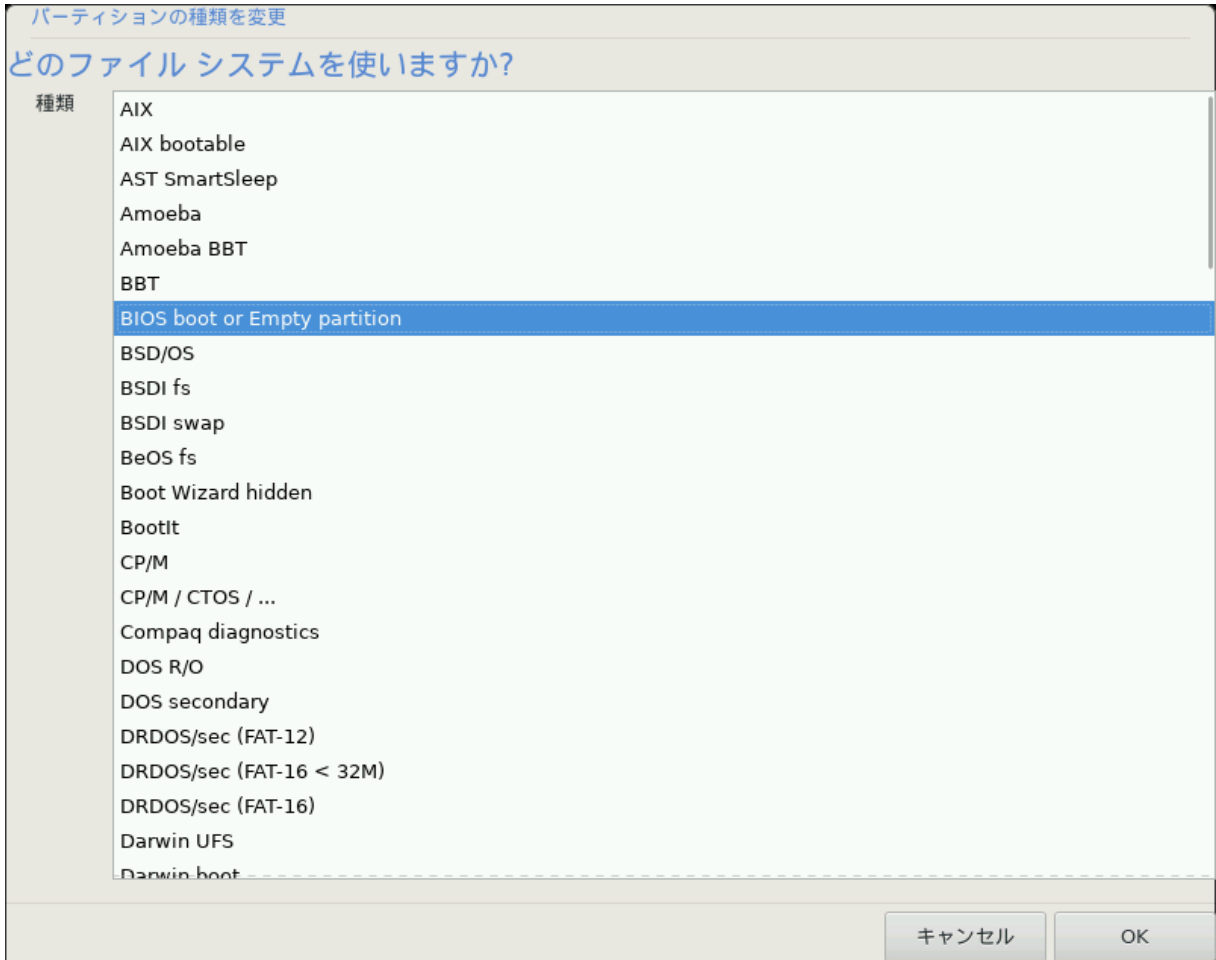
パーティションの種類を変更

どのファイル システムを使いますか?

種類

AIX
AIX bootable
AST SmartSleep
Amoeba
Amoeba BBT
BBT
BIOS boot or Empty partition
BSD/OS
BSDI fs
BSDI swap
BeOS fs
Boot Wizard hidden
BootIt
CP/M
CP/M / CTOS / ...
Compaq diagnostics
DOS R/O
DOS secondary
DRDOS/sec (FAT-12)
DRDOS/sec (FAT-16 < 32M)
DRDOS/sec (FAT-16)
Darwin UFS
Darwin boot

キャンセル
OK